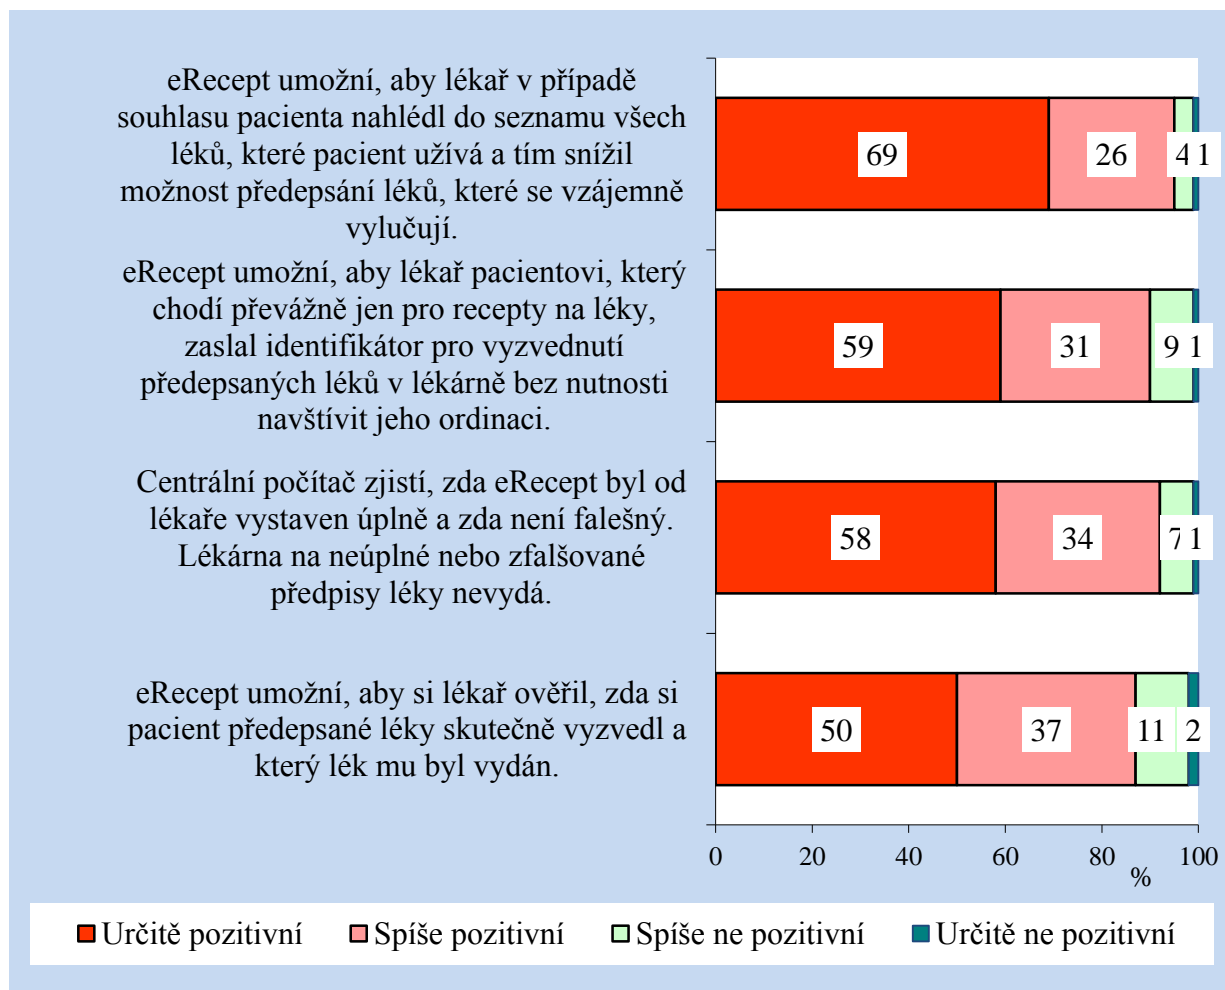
eRecept umožní, aby lékař v případě souhlasu pacienta nahlédl do seznamu všech léků, které pacient užívá a tím snížil možnost předepsání léků, které se vzájemně vylučují.

69 26 4 1

eRecept umožní, aby lékař pacientovi, který chodí převážně jen pro recepty na léky, zaslal identifikátor pro vyzvednutí předepsaných léků v lékárně bez nutnosti navštívit jeho ordinaci.

59 31 9 1

Centrální počítač zjistí, zda eRecept byl od lékaře vystaven úplně a zda není falešný. Lékárna na neúplné nebo zfalšované předpisy léky nevydá.

58 34 7 1

eRecept umožní, aby si lékař ověřil, zda si pacient předepsané léky skutečně vyzvedl a který lék mu byl vydán.

50 37 11 2

0 20 40 60 80 100
%

Určitě pozitivní Spíše pozitivní Spíše ne pozitivní Určitě ne pozitivní